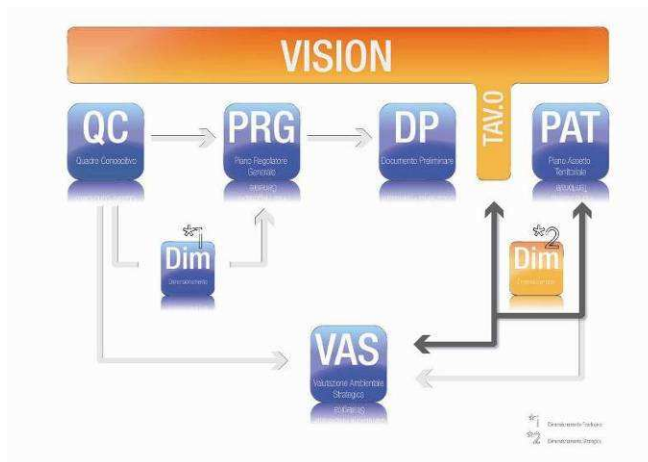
VISION

QC
Quadro Conoscitivo

PRG
Piano Regolatore Generale

DP
Documento Preliminare

TAV.0

PAT
Piano Assetto Territoriale

*1
Dim
Dimensionamento

*2
Dim
Dimensionamento

VAS
Valutazione Ambientale Strategica

*1 Dimensionamento Tradizionale
*2 Dimensionamento Strategico